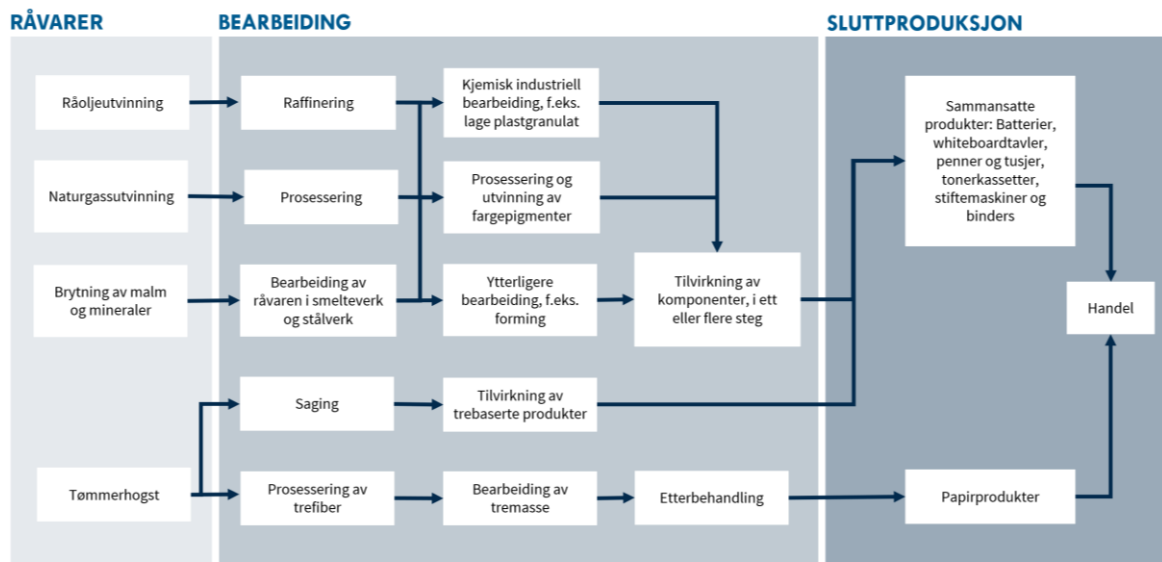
RÅVARER

Råoljeutvinning

Naturgassutvinning

Brytning av malm og mineraler

Tømmerhogst

BEARBEIDING

Raffinering

Prosessering

Bearbeiding av råvaren i smelteverk og stålverk

Saging

Prosessering av trefiber

Kjemisk industriell bearbeiding, f.eks. lage plastgranulat

Prosessering og utvinning av fargepigmenter

Ytterligere bearbeiding, f.eks. forming

Tilvirkning av trebaserte produkter

Bearbeiding av tremasse

Tilvirkning av komponenter, i ett eller flere steg

Etterbehandling

SLUTTPRODUKSJON

Sammansatte produkter: Batterier, whiteboardtavler, penner og tusjer, tonerkassetter, stiftemaskiner og binders

Handel

Papirprodukter